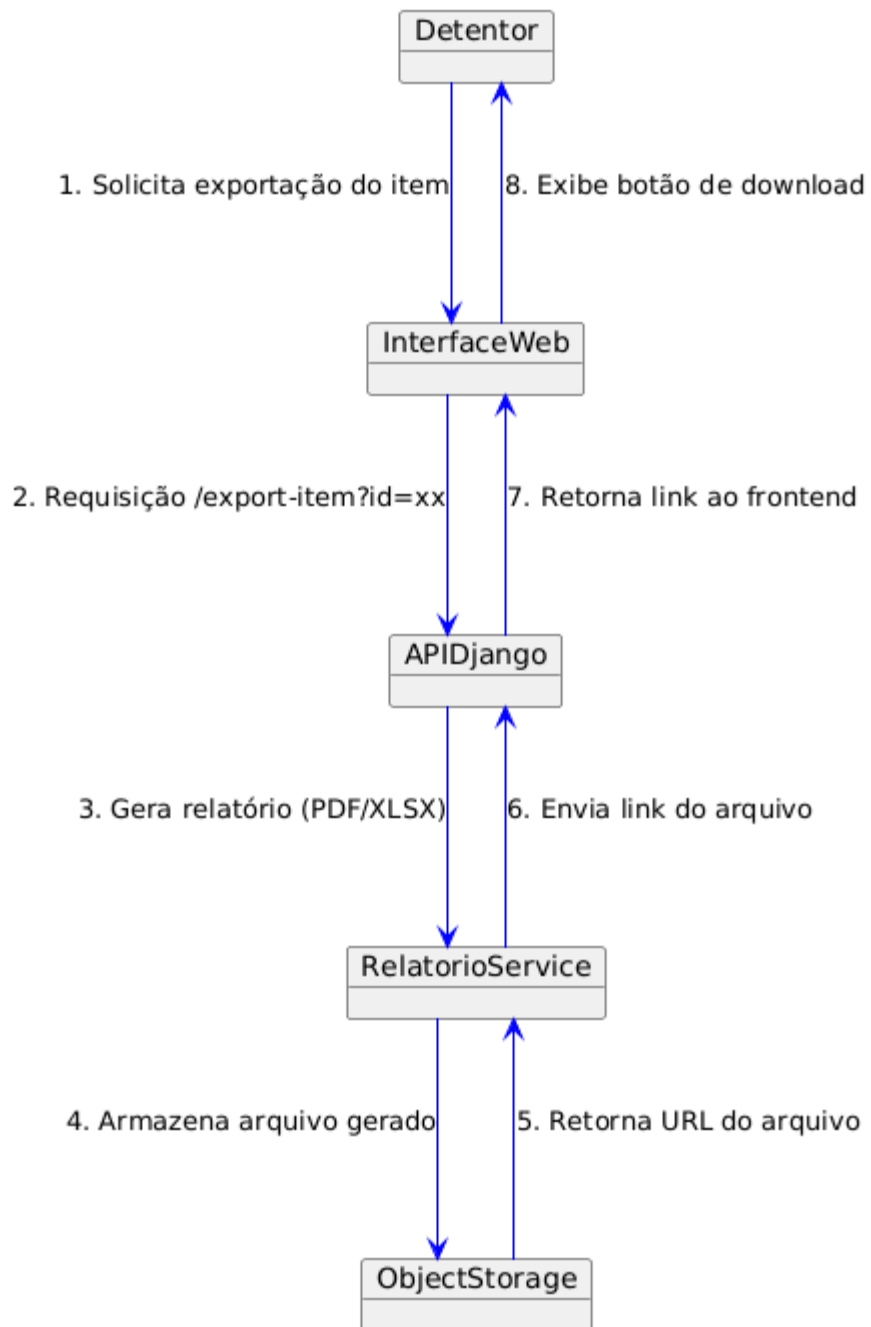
Detentor

1. Solicita exportação do item

8. Exibe botão de download

InterfaceWeb

2. Requisição /export-item?id=xx

7. Retorna link ao frontend

APIDjango

3. Gera relatório (PDF/XLSX)

6. Envia link do arquivo

RelatorioService

4. Armazena arquivo gerado

5. Retorna URL do arquivo

ObjectStorage